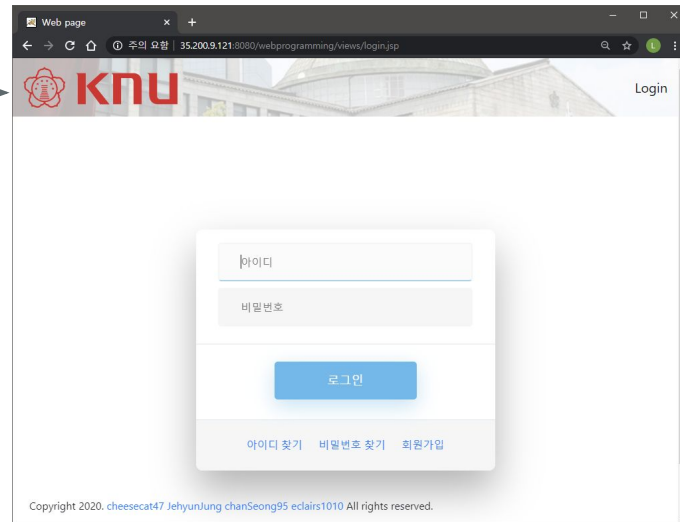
Web page
×
+
주의 요함 | 35.200.9.121:8080/webprogramming/views/login.jsp
KNU
Login

아이디
비밀번호
로그인
아이디 찾기 비밀번호 찾기 회원가입

Copyright 2020. cheesecat47 JehyunJung chanSeong95 eclairs1010 All rights reserved.